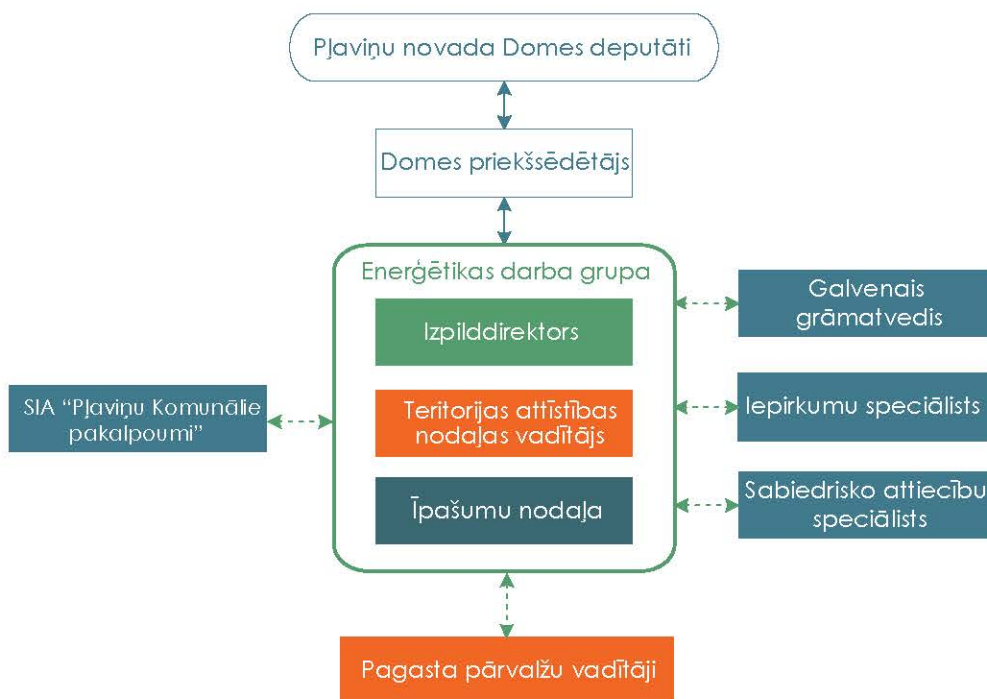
Pļaviņu novada Domes deputāti

Domes priekšsēdētājs

Enerģētikas darba grupa

Izpilddirektors

Teritorijas attīstības nodaļas vadītājs

Īpašumu nodaļa

SIA "Pļaviņu Komunālie pakalpoumi"

Galvenais grāmatvedis

Iepirkumu speciālists

Sabiedrisko attiecību speciālists

Pagasta pārvalžu vadītāji